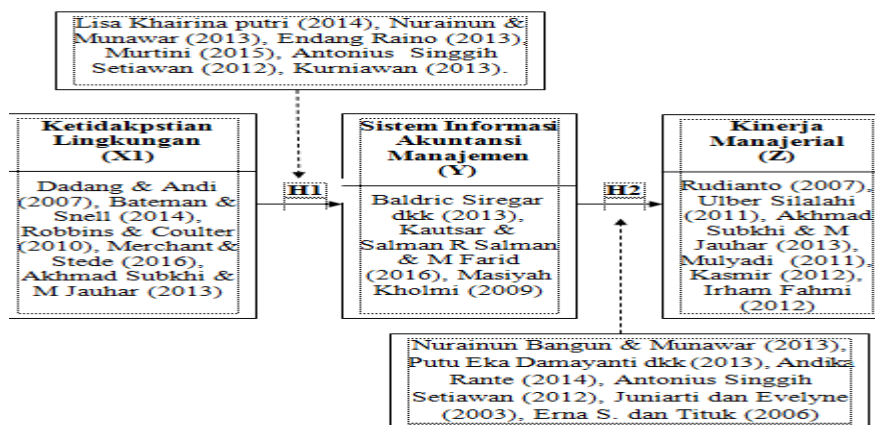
Lisa Khairina putri (2014), Nurainun & Munawar (2013), Endang Raino (2013), Murtini (2015), Antonius Singgih Setiawan (2012), Kurniawan (2013).

Ketidakpstian Lingkungan (X1)

Dadang & Andi (2007), Bateman & Snell (2014), Robbins & Coulter (2010), Merchant & Stede (2016), Akhmad Subkhi & M Jauhar (2013)

H1

Sistem Informasi Akuntansi Manajemen (Y)

Baldric Siregar dkk (2013), Kautsar & Salman R Salman & M Farid (2016), Masiyah Kholmi (2009)

H2

Kinerja Manajerial (Z)

Rudianto (2007), Ulber Silalahi (2011), Akhmad Subkhi & M Jauhar (2013), Mulyadi (2011), Kasmir (2012), Irham Fahmi (2012)

Nurainun Bangun & Munawar (2013), Putu Eka Damayanti dkk (2013), Andika Rante (2014), Antonius Singgih Setiawan (2012), Juniarti dan Evelyne (2003), Erna S. dan Lituk (2006)